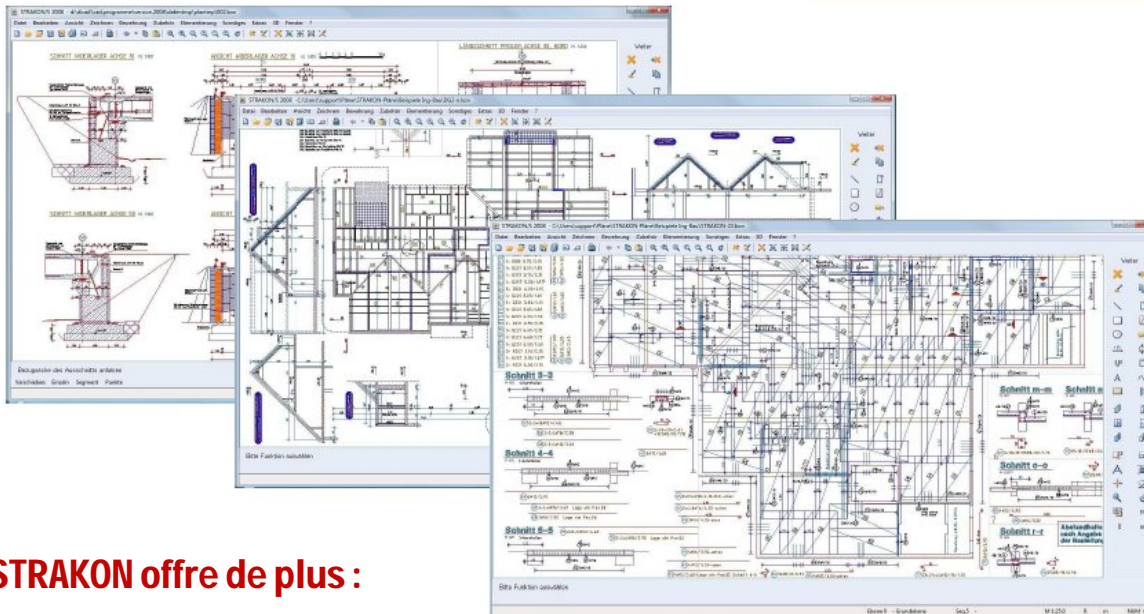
STRAKON/S 2008

Datei Bearbeiten Ansicht Zeichnen Bewehrung Zubehör Elementierung Sonstiges Extras 3D Fenster ?

SCHNITT WIDERLAGER ACHSE 10

ANSICHT WIDERLAGER ACHSE 10

LÄNGSSCHNITT PFEILER ACHSE 20, 80

SCHNITT WIDERLAGER ACHSE 50

ANSICHT WIDERLAGER

Bezugsseite des Ausschnitts anfahren

Verschieben Grad/n Segment Punkte

Vektor

STRAKON/S 2008

Datei Bearbeiten Ansicht Zeichnen Bewehrung Zubehör Elementierung Sonstiges Extras 3D Fenster ?

Bitte Funktion auswählen

Vektor

STRAKON/S 2008

Datei Bearbeiten Ansicht Zeichnen Bewehrung Zubehör Elementierung Sonstiges Extras 3D Fenster ?

Schnitt 3-3

Schnitt 4-4

Schnitt 5-5

Schnitt m-m

Schnitt e-e

Schnitt r-r

Vektor

Bitte Funktion auswählen

M 1:50

STRAKON offre de plus :